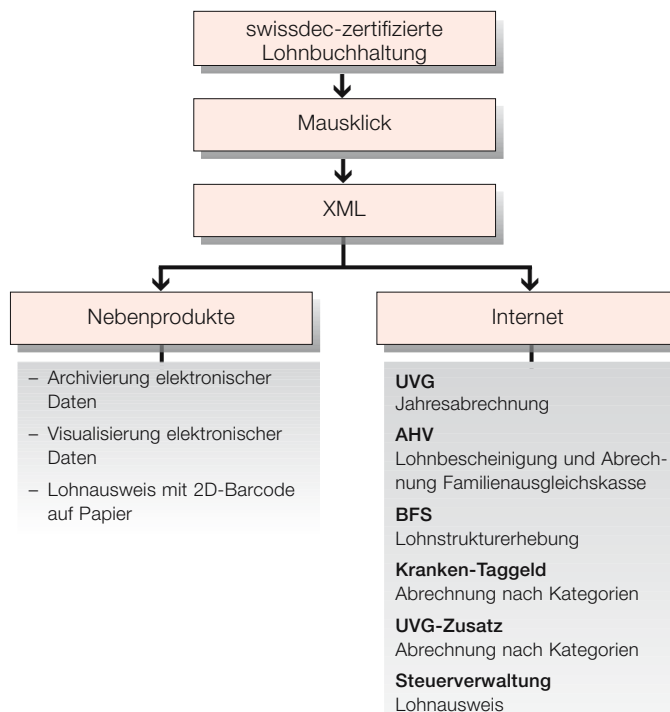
swissdec-zertifizierte Lohnbuchhaltung

Mausklick

XML

Nebenprodukte

Internet

– Archivierung elektronischer Daten
– Visualisierung elektronischer Daten
– Lohnausweis mit 2D-Barcode auf Papier

**UVG**
Jahresabrechnung

**AHV**
Lohnbescheinigung und Abrechnung Familienausgleichskasse

**BFS**
Lohnstrukturerhebung

**Kranken-Taggeld**
Abrechnung nach Kategorien

**UVG-Zusatz**
Abrechnung nach Kategorien

**Steuerverwaltung**
Lohnausweis